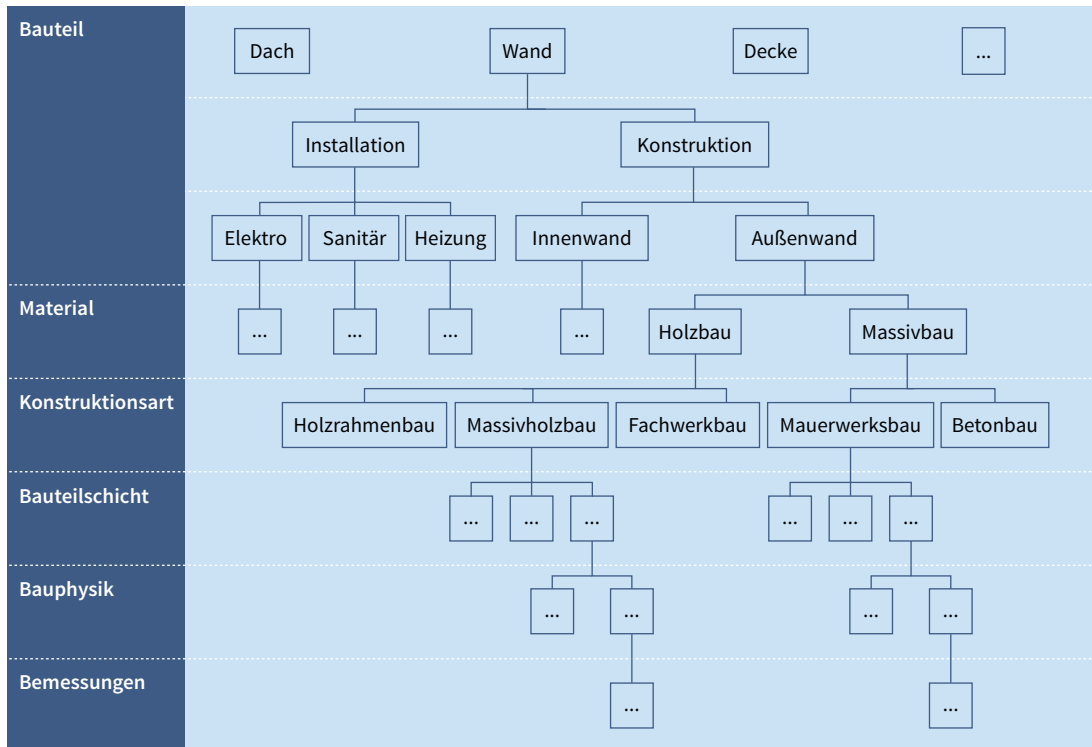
Bauteil

Dach
Wand
Decke
...

Installation
Konstruktion

Elektro
Sanitär
Heizung
Innenwand
Außenwand

Material

...
...
...
...
Holzbau
Massivbau

Konstruktionsart

Holzrahmenbau
Massivholzbau
Fachwerkbau
Mauerwerksbau
Betonbau

Bauteilschicht

...
...
...
...
...
...

Bauphysik

...
...
...
...

Bemessungen

...
...